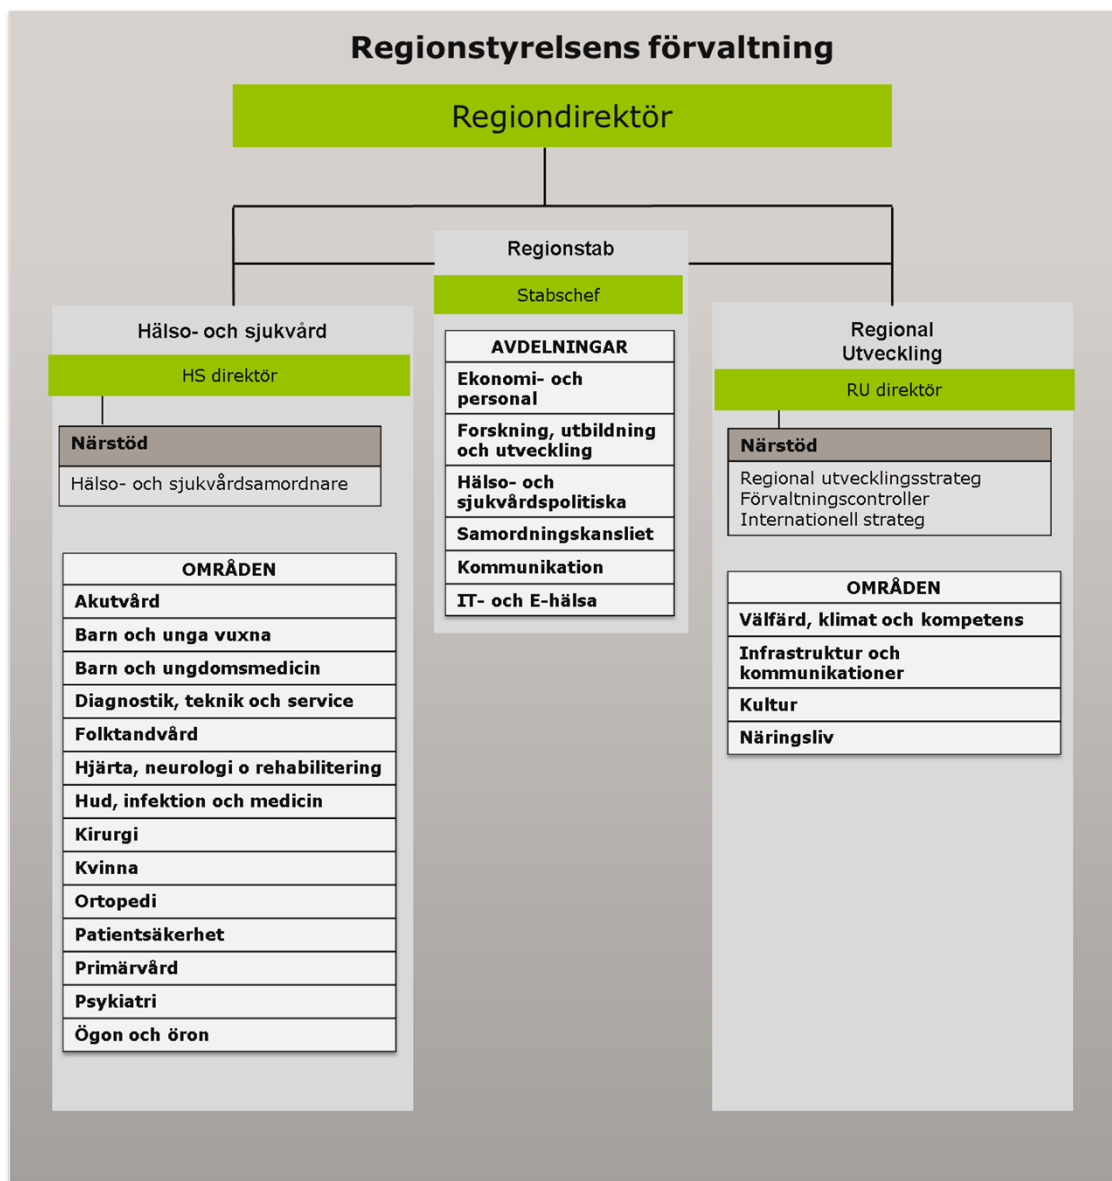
Regionstyrelsens förvaltning

Regiondirektör

Regionstab

Stabschef

AVDELNINGAR

Ekonomi- och personal

Forskning, utbildning och utveckling

Hälso- och sjukvårdspolitiska

Samordningskansliet

Kommunikation

IT- och E-hälsa

Hälso- och sjukvård

HS direktör

Närstöd

Hälso- och sjukvårdsamordnare

OMRÅDEN

Akutvård

Barn och unga vuxna

Barn och ungdomsmedicin

Diagnostik, teknik och service

Folktandvård

Hjärta, neurologi o rehabilitering

Hud, infektion och medicin

Kirurgi

Kvinna

Ortopedi

Patientsäkerhet

Primärvård

Psykiatri

Ögon och öron

Regional Utveckling

RU direktör

Närstöd

Regional utvecklingsstrateg
Förvaltningscontroller
Internationell strateg

OMRÅDEN

Välfärd, klimat och kompetens

Infrastruktur och kommunikationer

Kultur

Näringsliv